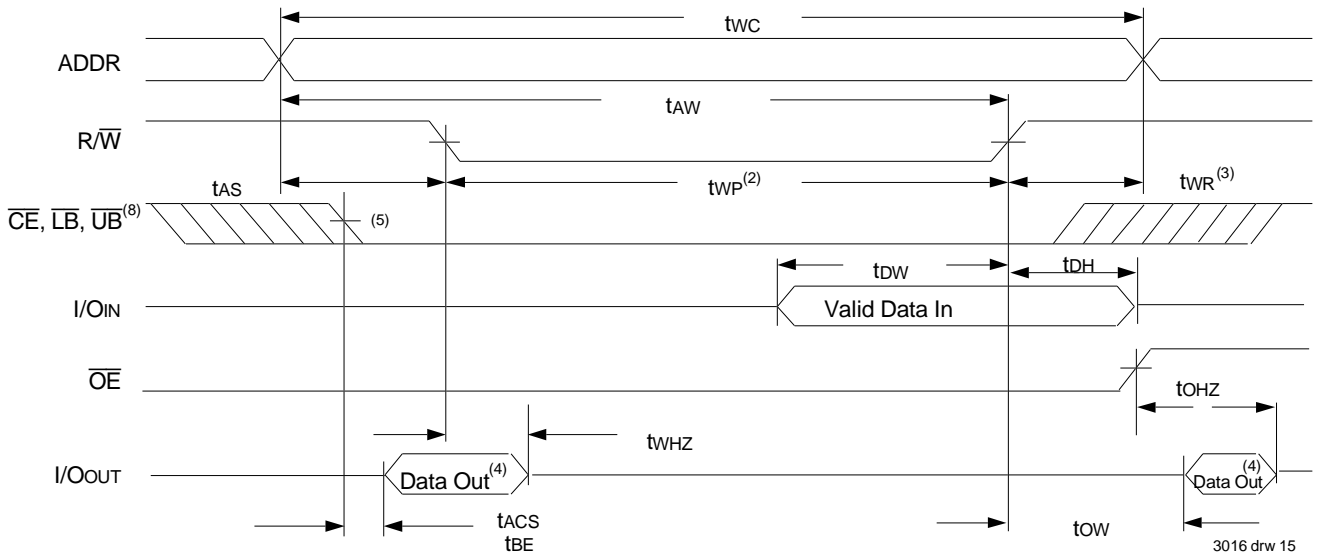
$t_{WC}$

ADDR

$t_{AW}$

$R/\overline{W}$

$t_{AS}$

$t_{WP}^{(2)}$

$t_{WR}^{(3)}$

$\overline{CE}$, $\overline{LB}$, $\overline{UB}^{(8)}$

(5)

$t_{DW}$

$t_{DH}$

$I/O_{IN}$

Valid Data In

$\overline{OE}$

$t_{OHZ}$

$t_{WHZ}$

$I/O_{OUT}$

Data Out$^{(4)}$

Data Out$^{(4)}$

$t_{ACS}$
$t_{BE}$

$t_{OW}$

3016 drw 15